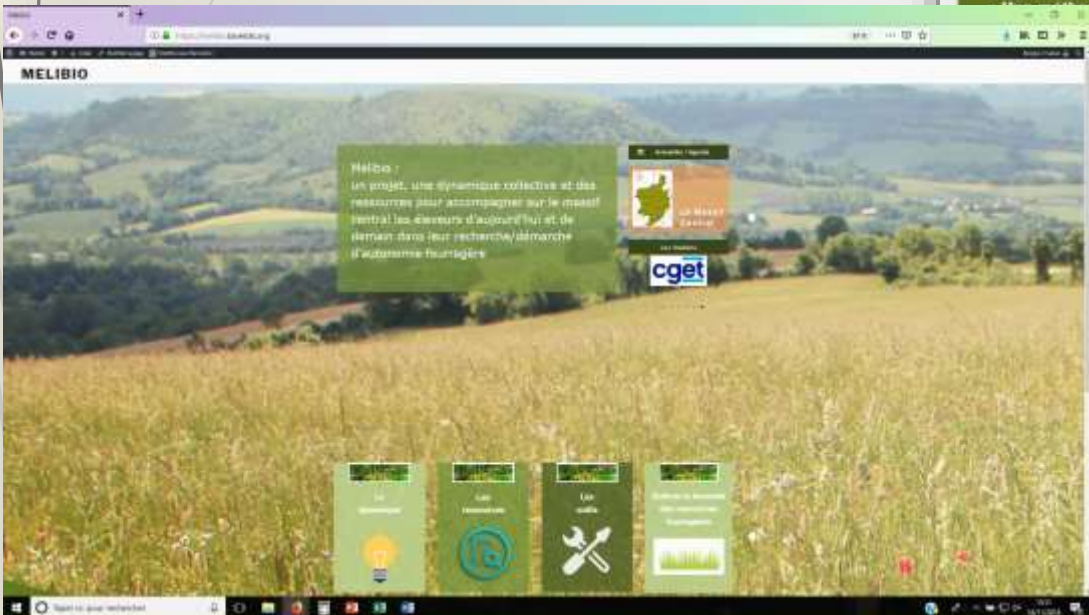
MELIBIO

Melibio :
un projet, une dynamique collective et des ressources pour accompagner sur le massif central les éleveurs d'aujourd'hui et de demain dans leur recherche/démarche d'autonomie fourragère

Actualités / Agenda

Le Massif Central

Les Pilotes

cget

La dynamique

Les ressources

Les outils

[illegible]